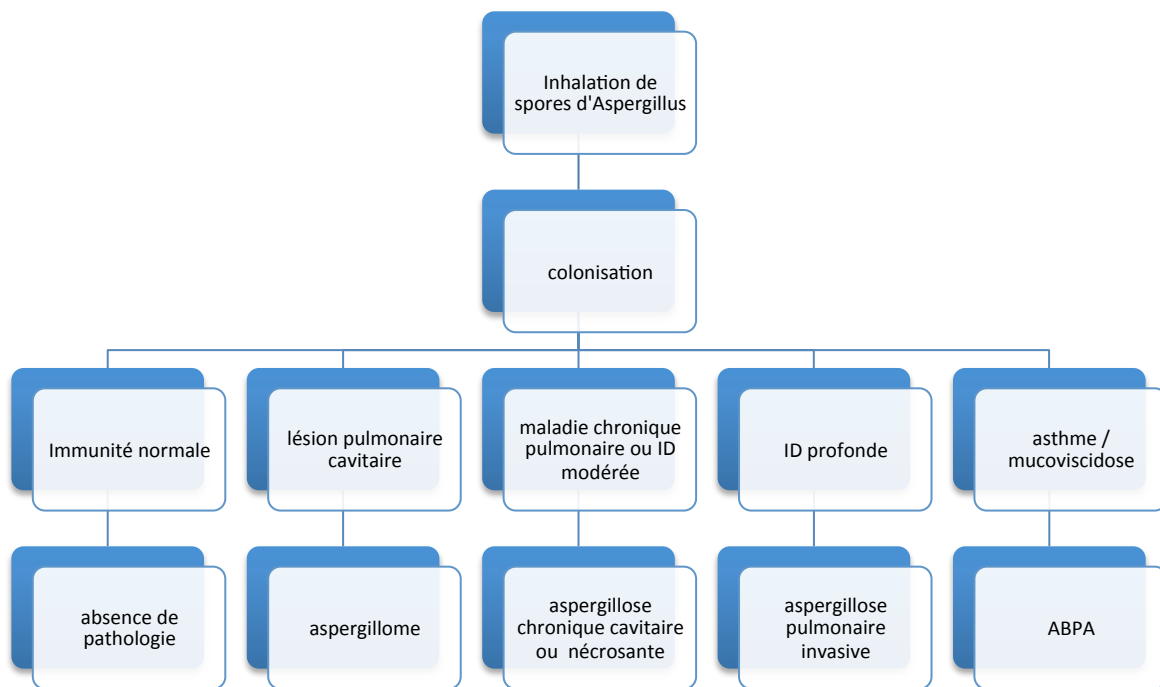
Inhalation de spores d'Aspergillus

colonisation

Immunité normale

absence de pathologie

lésion pulmonaire cavitaire

aspergillome

maladie chronique pulmonaire ou ID modérée

aspergillose chronique cavitaire ou nécrosante

ID profonde

aspergillose pulmonaire invasive

asthme / mucoviscidose

ABPA